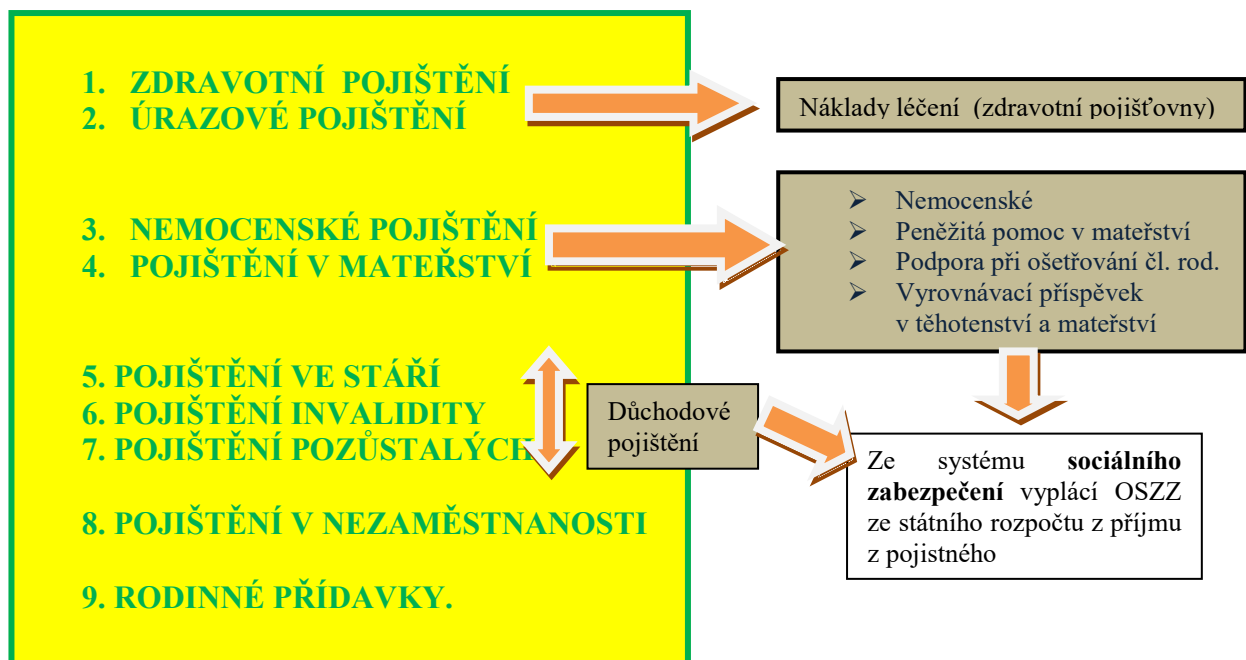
1. ZDRAVOTNÍ POJIŠTĚNÍ
2. ÚRAZOVÉ POJIŠTĚNÍ

Náklady léčení (zdravotní pojišťovny)

3. NEMOCENSKÉ POJIŠTĚNÍ
4. POJIŠTĚNÍ V MATEŘSTVÍ

- Nemocenské
- Peněžitá pomoc v mateřství
- Podpora při ošetřování čl. rod.
- Vyrovnávací příspěvek v těhotenství a mateřství

5. POJIŠTĚNÍ VE STÁŘÍ
6. POJIŠTĚNÍ INVALIDITY
7. POJIŠTĚNÍ POZŮSTALÝCH

Důchodové pojištění

Ze systému **sociálního zabezpečení** vyplácí OSZZ ze státního rozpočtu z příjmu z pojistného

8. POJIŠTĚNÍ V NEZAMĚSTNANOSTI

9. RODINNÉ PŘÍDAVKY.